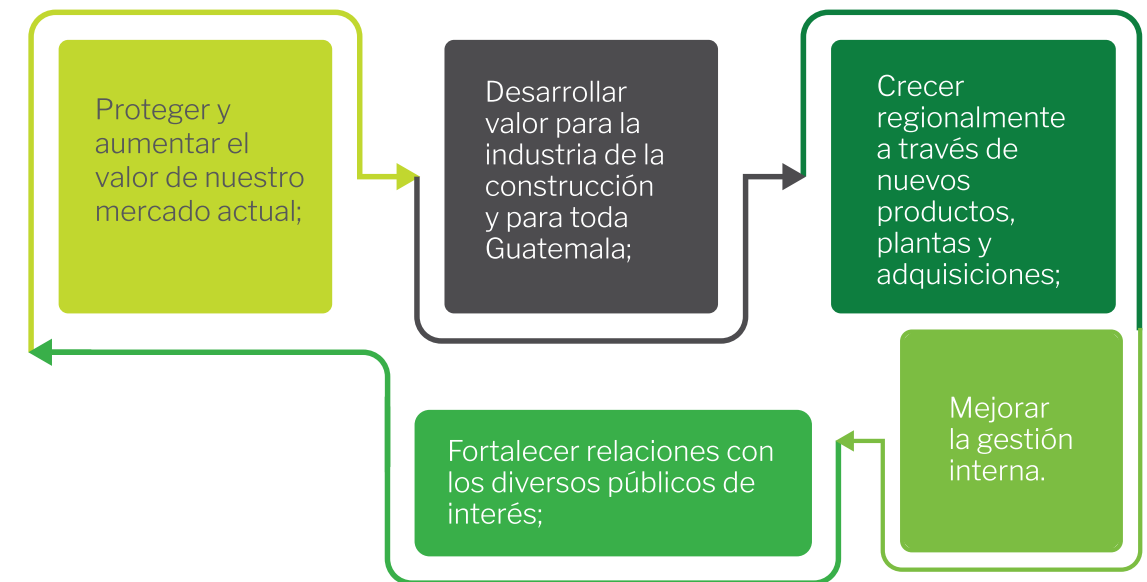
Proteger y aumentar el valor de nuestro mercado actual;

Desarrollar valor para la industria de la construcción y para toda Guatemala;

Crecer regionalmente a través de nuevos productos, plantas y adquisiciones;

Mejorar la gestión interna.

Fortalecer relaciones con los diversos públicos de interés;